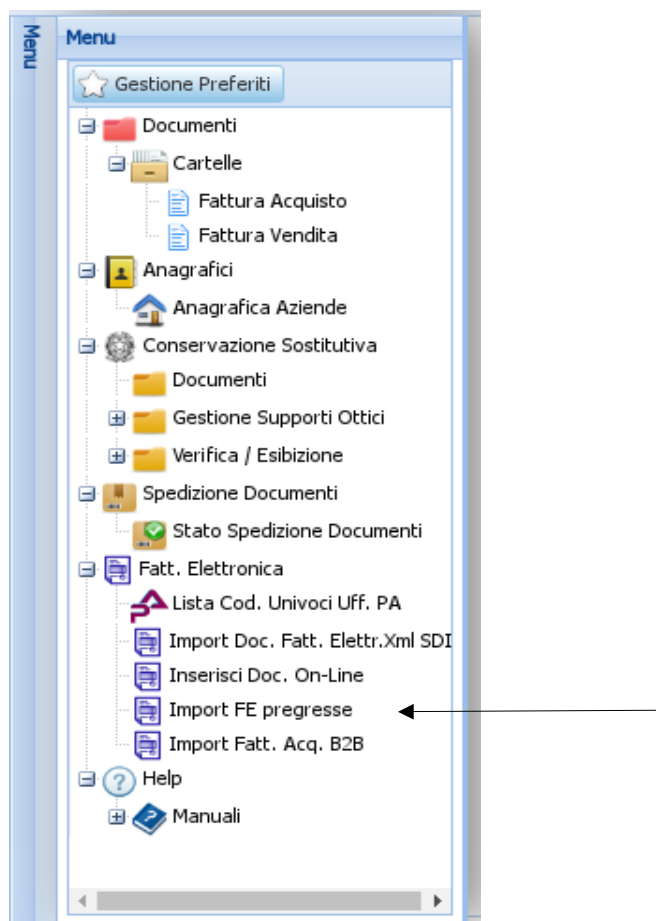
Menu

Menu

Gestione Preferiti

Documenti

Cartelle

Fattura Acquisto

Fattura Vendita

Anagrafici

Anagrafica Aziende

Conservazione Sostitutiva

Documenti

Gestione Supporti Ottici

Verifica / Esibizione

Spedizione Documenti

Stato Spedizione Documenti

Fatt. Elettronica

Lista Cod. Univoci Uff. PA

Import Doc. Fatt. Elettr.Xml SDI

Inserisci Doc. On-Line

Import FE pregresse

Import Fatt. Acq. B2B

Help

Manuali